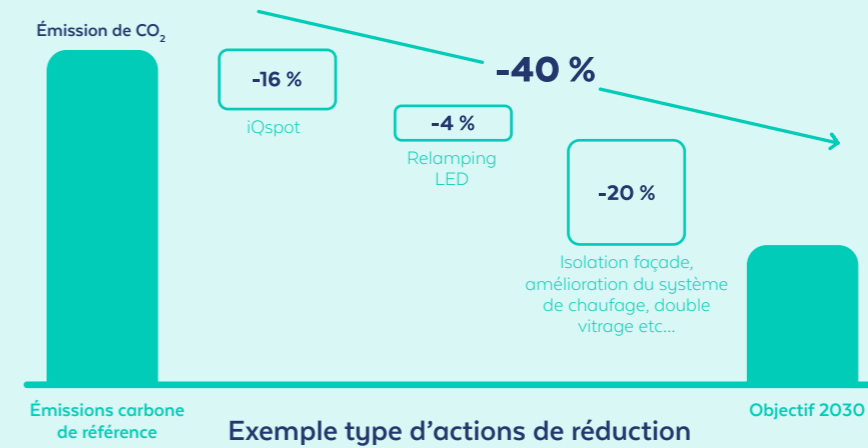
Émission de $CO_2$

-40 %

-16 %

iQspot

-4 %

Relamping LED

-20 %

Isolation façade, amélioration du système de chaufage, double vitrage etc...

Émissions carbone de référence

Exemple type d'actions de réduction

Objectif 2030